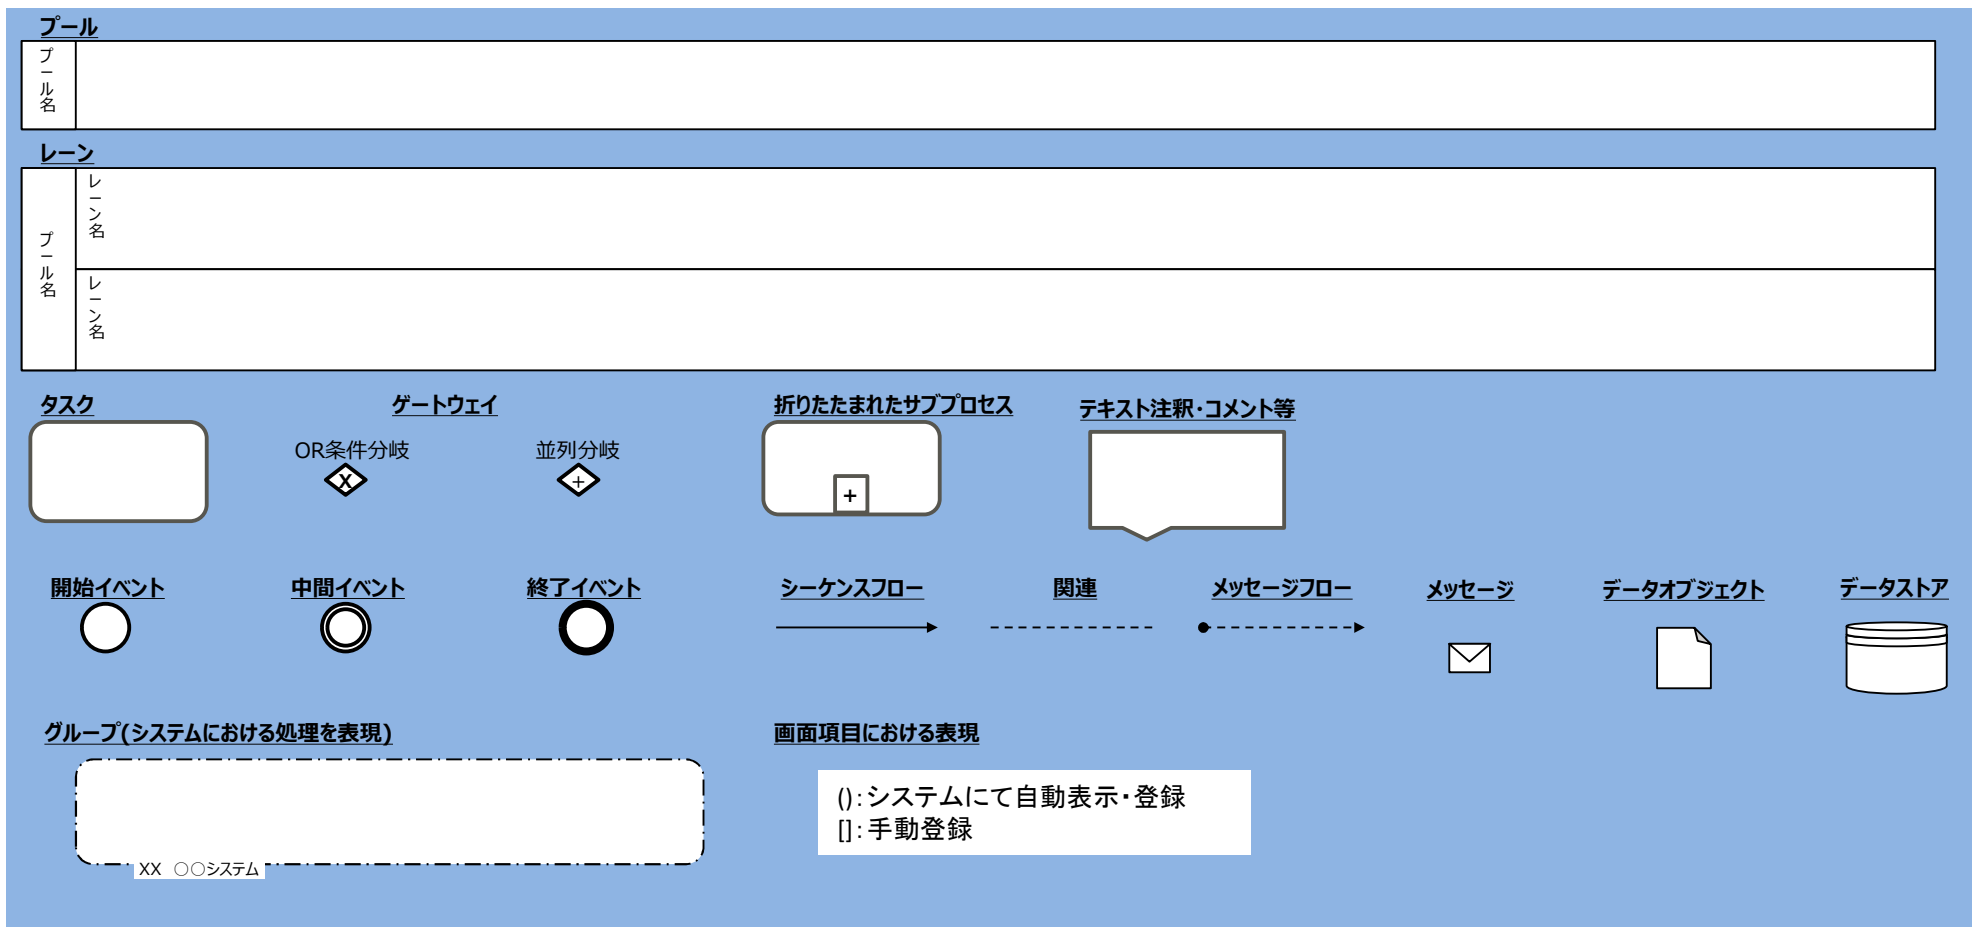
プール

プール名

レーン

プール名

レーン名

レーン名

タスク

ゲートウェイ

OR条件分岐

X

並列分岐

+

折りたたまれたサブプロセス

+

テキスト注釈・コメント等

開始イベント

中間イベント

終了イベント

シーケンスフロー

関連

メッセージフロー

メッセージ

データオブジェクト

データストア

グループ(システムにおける処理を表現)

XX ○○システム

画面項目における表現

():システムにて自動表示・登録
[]:手動登録